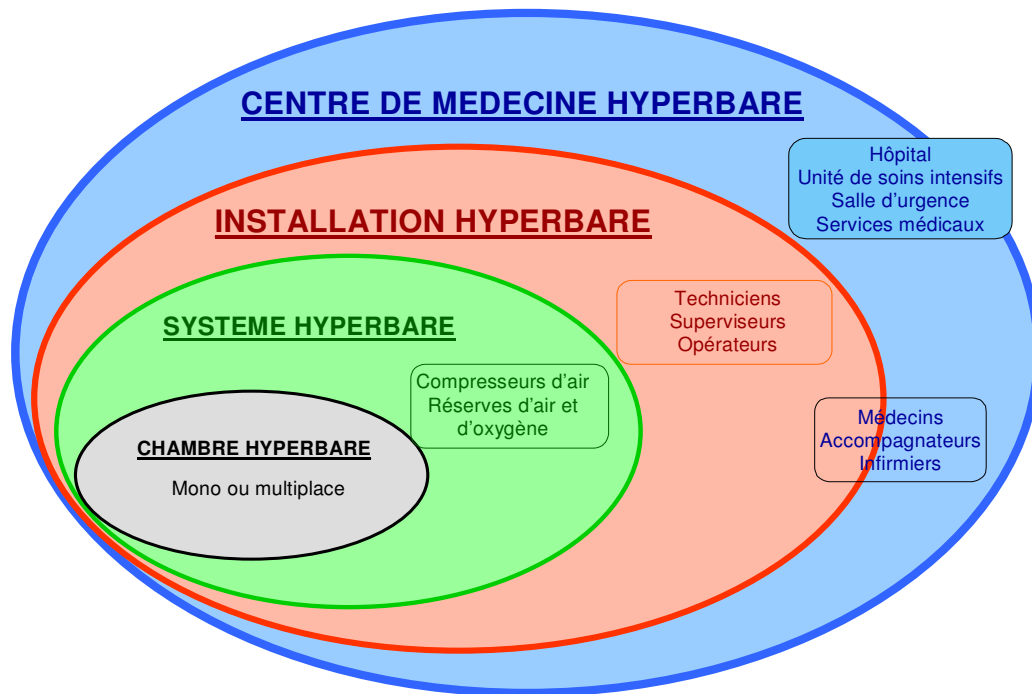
CENTRE DE MEDECINE HYPERBARE

Hôpital
Unité de soins intensifs
Salle d'urgence
Services médicaux

INSTALLATION HYPERBARE

Techniciens
Superviseurs
Opérateurs

SYSTEME HYPERBARE

Compresseurs d'air
Réserves d'air et d'oxygène

Médecins
Accompagnateurs
Infirmiers

CHAMBRE HYPERBARE

Mono ou multiplace